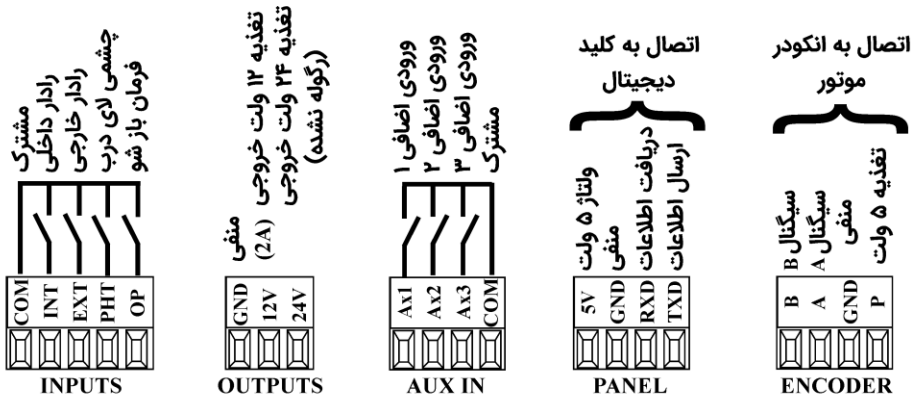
مشترک
رادار داخلی
رادار خارجی
چشمی لای درب
فرمان باز شو

COM
INT
EXT
PHT
OP

INPUTS

منفی
تغذیه ۱۲ ولت خروجی
تغذیه ۲۴ ولت خروجی
(2A)
(رگوله نشده)

GND
12V
24V

OUTPUTS

ورودی اضافی ۱
ورودی اضافی ۲
ورودی اضافی ۳
مشترک

Ax1
Ax2
Ax3
COM

AUX IN

اتصال به کلید دیجیتال

ولتاژ ۵ ولت
منفی
دریافت اطلاعات
ارسال اطلاعات

5V
GND
RXD
TXD

PANEL

اتصال به انکودر موتور

سیگنال B
سیگنال A
منفی
تغذیه ۵ ولت

B
A
GND
P

ENCODER